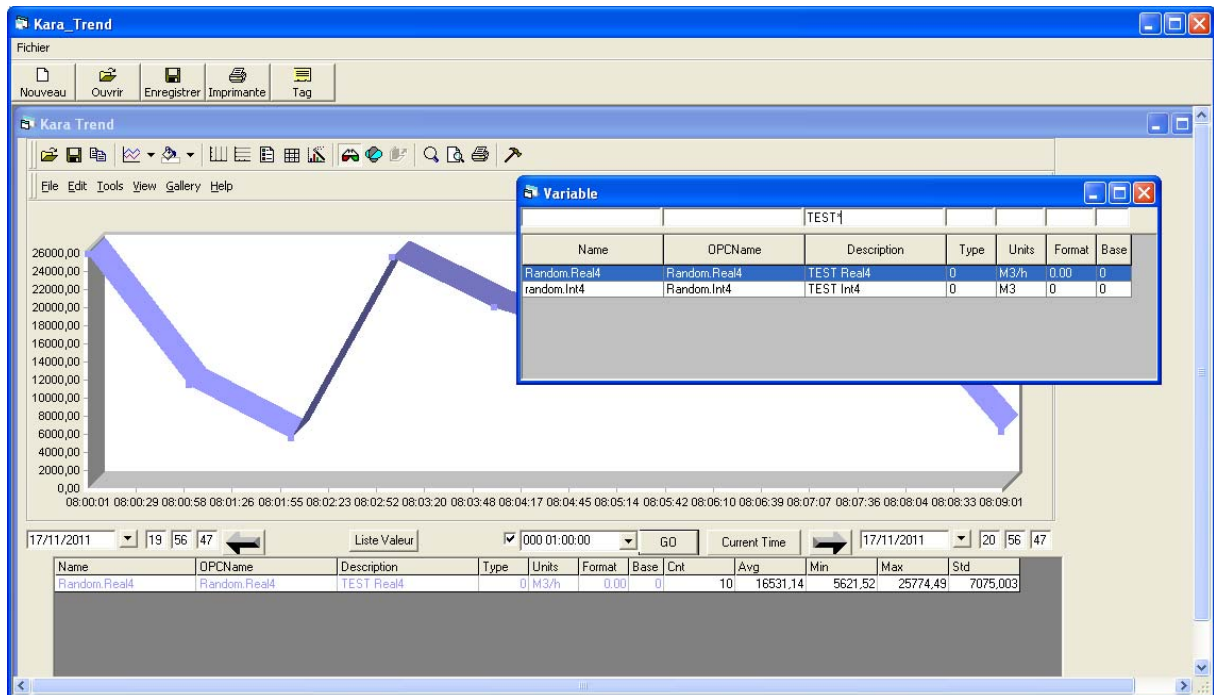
Kara_Trend

Fichier

Nouveau Ouvrir Enregistrer Imprimante Tag

Kara Trend

File Edit Tools View Gallery Help

26000,00
24000,00
22000,00
20000,00
18000,00
16000,00
14000,00
12000,00
10000,00
8000,00
6000,00
4000,00
2000,00
0,00

08:00:01 08:00:29 08:00:58 08:01:26 08:01:55 08:02:23 08:02:52 08:03:20 08:03:48 08:04:17 08:04:45 08:05:14 08:05:42 08:06:10 08:06:39 08:07:07 08:07:36 08:08:04 08:08:33 08:09:01

Variable

TEST*

| Name | OPCName | Description | Type | Units | Format | Base |
|---|---|---|---|---|---|---|
| Random.Real4 | Random.Real4 | TEST Real4 | 0 | M3/h | 0.00 | 0 |
| random.Int4 | Random.Int4 | TEST Int4 | 0 | M3 | 0 | 0 |

17/11/2011 19 56 47 Liste Valeur 000 01:00:00 GO Current Time 17/11/2011 20 56 47

| Name | OPCName | Description | Type | Units | Format | Base | Cnt | Avg | Min | Max | Std |
|---|---|---|---|---|---|---|---|---|---|---|---|
| Random.Real4 | Random.Real4 | TEST Real4 | 0 | M3/h | 0.00 | 0 | 10 | 16531,14 | 5621,52 | 25774,49 | 7075,003 |